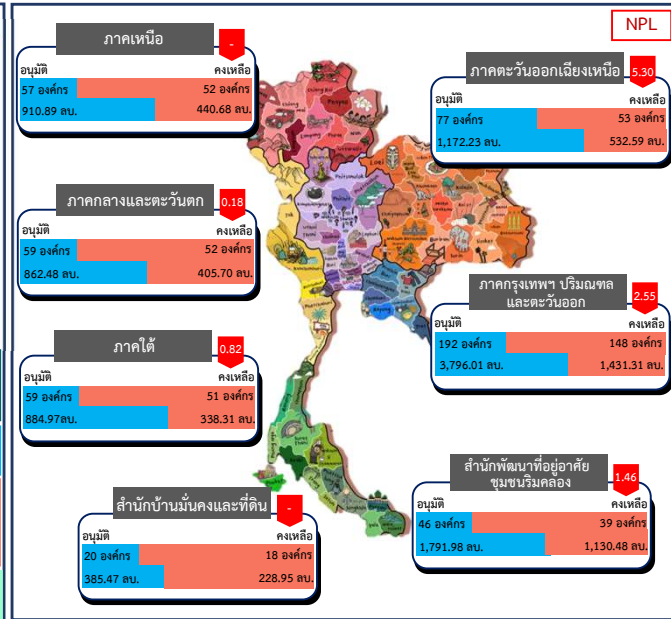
NPL

ภาคเหนือ
-
อนุมัติ
คงเหลือ
57 องค์กร
52 องค์กร
910.89 ลบ.
440.68 ลบ.

ภาคตะวันออกเฉียงเหนือ
5.30
อนุมัติ
คงเหลือ
77 องค์กร
53 องค์กร
1,172.23 ลบ.
532.59 ลบ.

ภาคกลางและตะวันตก
0.18
อนุมัติ
คงเหลือ
59 องค์กร
52 องค์กร
862.48 ลบ.
405.70 ลบ.

ภาคกรุงเทพฯ ปริมณฑล และตะวันออก
2.55
อนุมัติ
คงเหลือ
192 องค์กร
148 องค์กร
3,796.01 ลบ.
1,431.31 ลบ.

ภาคใต้
0.82
อนุมัติ
คงเหลือ
59 องค์กร
51 องค์กร
884.97ลบ.
338.31 ลบ.

สำนักพัฒนาที่อยู่อาศัย ชุมชนริมคลอง
1.46
อนุมัติ
คงเหลือ
46 องค์กร
39 องค์กร
1,791.98 ลบ.
1,130.48 ลบ.

สำนักบ้านมั่นคงและที่ดิน
-
อนุมัติ
คงเหลือ
20 องค์กร
18 องค์กร
385.47 ลบ.
228.95 ลบ.